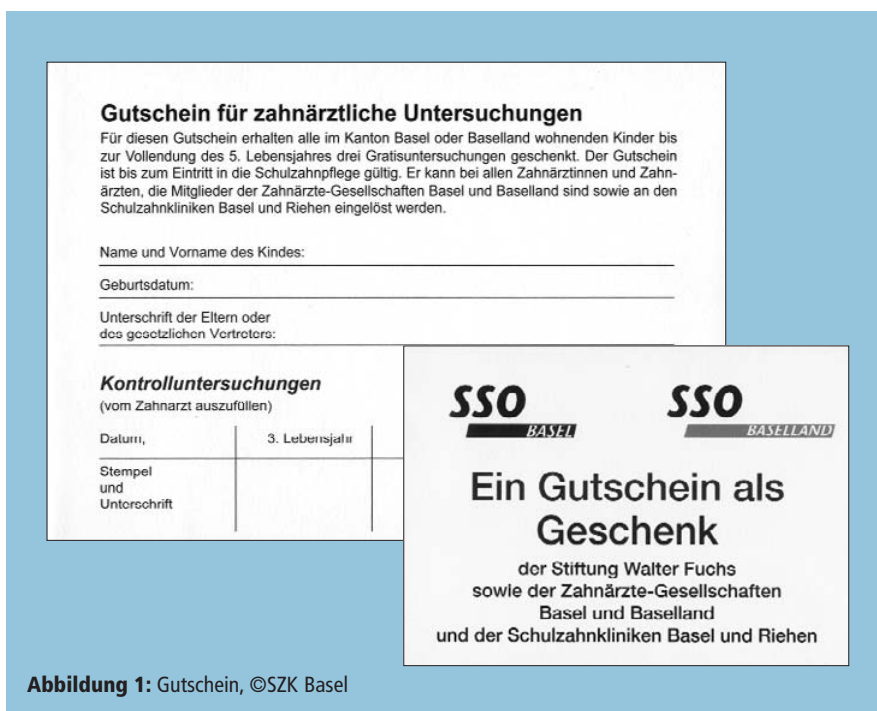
Gutschein für zahnärztliche Untersuchungen

Für diesen Gutschein erhalten alle im Kanton Basel oder Baselland wohnenden Kinder bis zur Vollendung des 5. Lebensjahres drei Gratisuntersuchungen geschenkt. Der Gutschein ist bis zum Eintritt in die Schulzahnpflege gültig. Er kann bei allen Zahnärztinnen und Zahnärzten, die Mitglieder der Zahnärzte-Gesellschaften Basel und Baselland sind sowie an den Schulzahnkliniken Basel und Riehen eingelöst werden.

Name und Vorname des Kindes:

Geburtsdatum:

Unterschrift der Eltern oder des gesetzlichen Vertreters:

Kontrolluntersuchungen
(vom Zahnarzt auszufüllen)

| Datum, | 3. Lebensjahr |
|---|---|
| Stempel und Unterschrift | |

SSO BASEL

SSO BASELLAND

Ein Gutschein als Geschenk

der Stiftung Walter Fuchs
sowie der Zahnärzte-Gesellschaften
Basel und Baselland
und der Schulzahnkliniken Basel und Riehen

Abbildung 1: Gutschein, ©SZK Basel